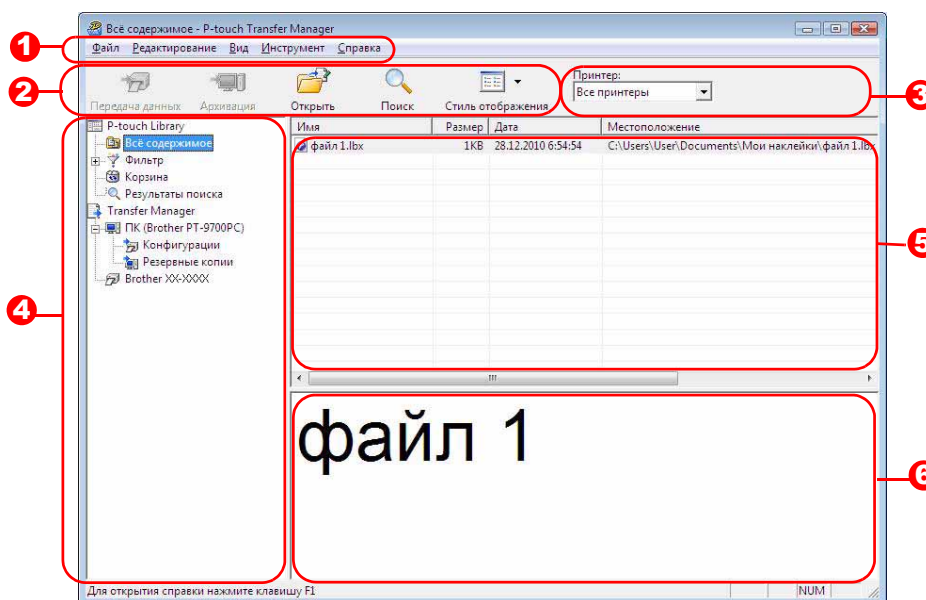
Всё содержимое - P-touch Transfer Manager

1
Файл Редактирование Вид Инструмент Справка

2
Передача данных Архивация Открыть Поиск Стиль отображения

Принтер:
Все принтеры

3

P-touch Library
Всё содержимое
Фильтр
Корзина
Результаты поиска
Transfer Manager
ПК (Brother PT-9700PC)
Конфигурации
Резервные копии
Brother XX-XXXX

4

| Имя | Размер | Дата | Местоположение |
|---|---|---|---|
| файл 1.lbx | 1KB | 28.12.2010 6:54:54 | C:\Users\User\Documents\Мои наклейки\файл 1.lbx |

5

файл 1

6

Для открытия справки нажмите клавишу F1 NUM